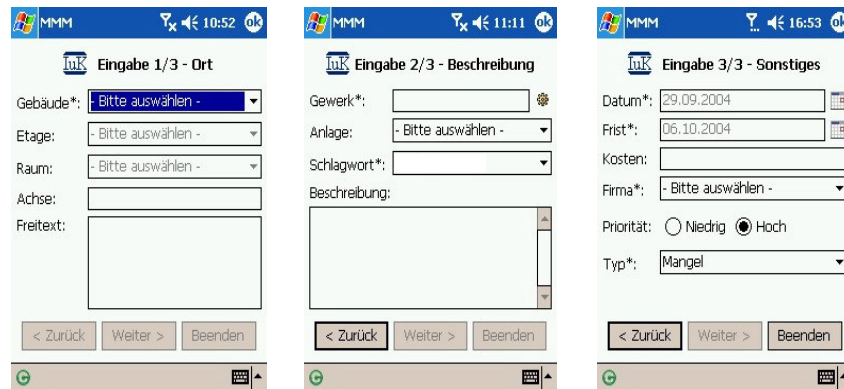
MMM 10:52 ok

IuK Eingabe 1/3 - Ort

Gebäude*: - Bitte auswählen -
Etage: - Bitte auswählen -
Raum: - Bitte auswählen -
Achse:
Freitext:

< Zurück Weiter > Beenden

MMM 11:11 ok

IuK Eingabe 2/3 - Beschreibung

Gewerk*:
Anlage: - Bitte auswählen -
Schlagwort*:
Beschreibung:

< Zurück Weiter > Beenden

MMM 16:53 ok

IuK Eingabe 3/3 - Sonstiges

Datum*: 29.09.2004
Frist*: 06.10.2004
Kosten:
Firma*: - Bitte auswählen -
Priorität: Niedrig Hoch
Typ*: Mangel

< Zurück Weiter > Beenden